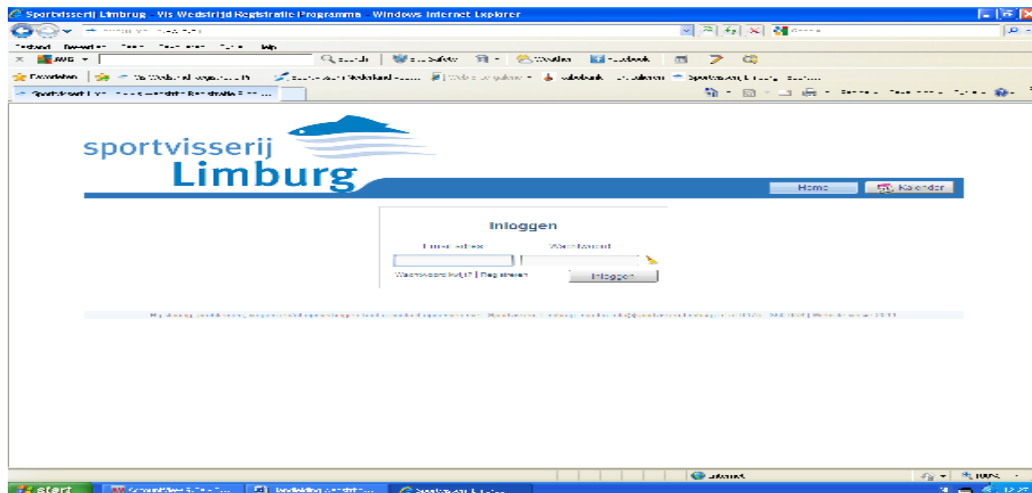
Sportvisserij Limburg - Vis Wedstrijd Registratie Programma - Windows Internet Explorer

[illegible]

Bestand Bewerken Beeld Favorieten Extra Help

AVG Search Safety Weather Facebook

Favorieten

Sportvisserij Limburg - Vis Wedstrijd Registratie P...

sportvisserij
Limburg

Home
Kalender

Inloggen

Emailadres
Wachtwoord

Wachtwoord kwijt? | Registreren
Inloggen

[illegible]

Internet

100%

start

12:35